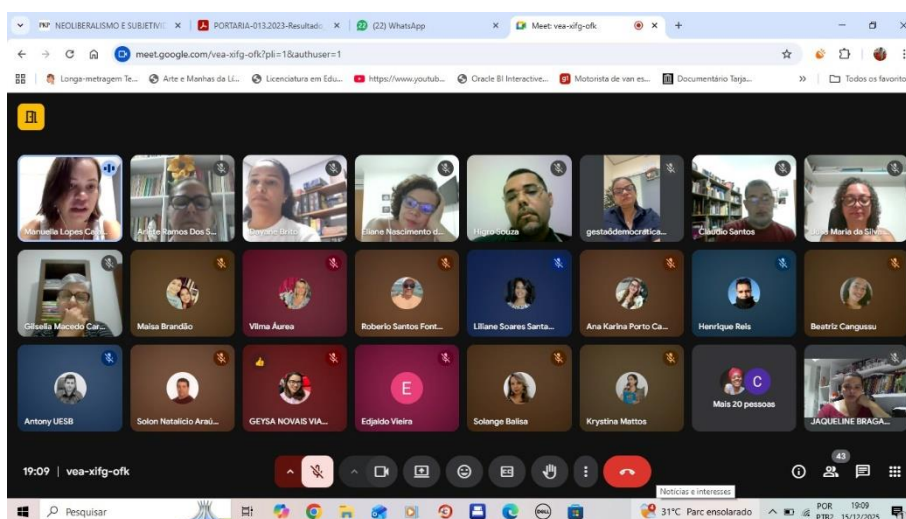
NEOLIBERALISMO E SUBJETIVI ×
PORTARIA-013.2023-Resultado ×
(22) WhatsApp ×
Meet: vea-xifg-ofk ×
+

meet.google.com/vea-xifg-ofk?pli=1&authuser=1

Longa-metragem Te... Arte e Manhas da Lí... Licenciatura em Edu... https://www.youtub... Oracle BI Interactive... Motorista de van es... Documentário Tarja... » Todos os favoritos

Manuella Lopes Ca...
Arlete Ramos Dos S...
Cayane Brito
Eliane Nascimento d...
Higro Souza
gestaodemocratica...
Cláudio Santos
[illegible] Maria da Silva
Gilsella Macedo Car...
Maisa Brandão
Vilma Áurea
Roberto Santos Font...
Liliane Soares Santa...
Ana Karina Porto Ca...
Henrique Reis
Beatriz Cangussu
Antony UESB
Solon Natalicio Araú...
GEYSA NOVAIS VIA...
E
Edjaido Vieira
Solange Balisa
Krystina Mattos
C
Mais 20 pessoas
JAQUELINE BRAGA...

19:09 | vea-xifg-ofk

43

Notícias e interesses

Pesquisar
31°C Parc ensolarado
POR PTB2
19:09 15/12/2025